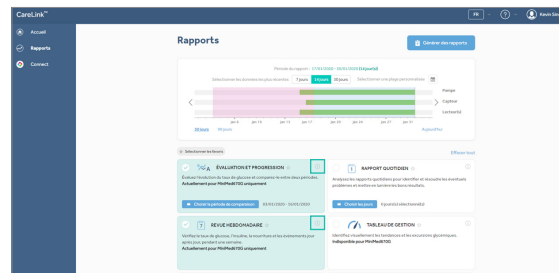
CareLink™

FR

Kevin Sm

Accueil

Rapports

Connect

Rapports

Générer des rapports

Période du rapport : 17/01/2020 - 30/01/2020 (14 jours)

Sélectionnez les données les plus récentes : 7 jours 14 jours 30 jours Sélectionnez une plage personnalisée

Pompe

Capteur

Lecteur(s)

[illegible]

30 jours 90 jours

Aujourd'hui

Sélectionner les tous

Effacer tout

ÉVALUATION ET PROGRESSION

Évaluez l'évolution du taux de glucose et comparez-le entre deux périodes. Actuellement pour MiniMed 670G uniquement.

Choisir la période de comparaison 03/01/2020 - 16/01/2020

RAPPORT QUOTIDIEN

Analysez les rapports quotidiens pour identifier et résoudre les éventuels problèmes et mettre en lumière les bons résultats.

Choisir les jours 0 jour(s) sélectionné(s)

REVUE HEBDOMADAIRE

Vérifiez le taux de glucose, l'insuline, la nourriture et les événements par après jour pendant une semaine. Actuellement pour MiniMed 670G uniquement.

TABLEAU DE GESTION

Identifiez visuellement les tendances et les excursions glycémiques. Indisponible pour MiniMed 670G